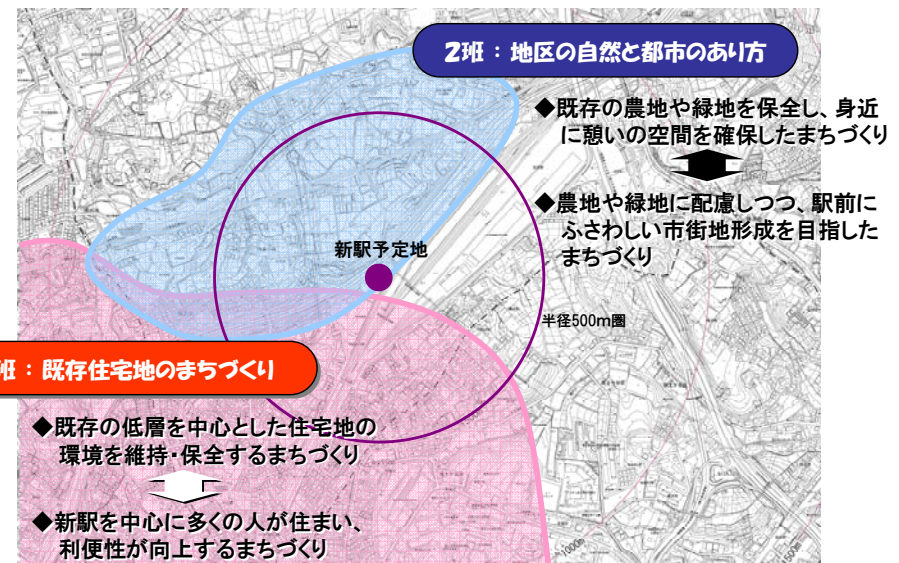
2班：地区の自然と都市のあり方

◆既存の農地や緑地を保全し、身近に憩いの空間を確保したまちづくり

◆農地や緑地に配慮しつつ、駅前にふさわしい市街地形成を目指したまちづくり

新駅予定地

半径500m圏

班：既存住宅地のまちづくり

◆既存の低層を中心とした住宅地の環境を維持･保全するまちづくり

◆新駅を中心に多くの人が住まい、利便性が向上するまちづくり